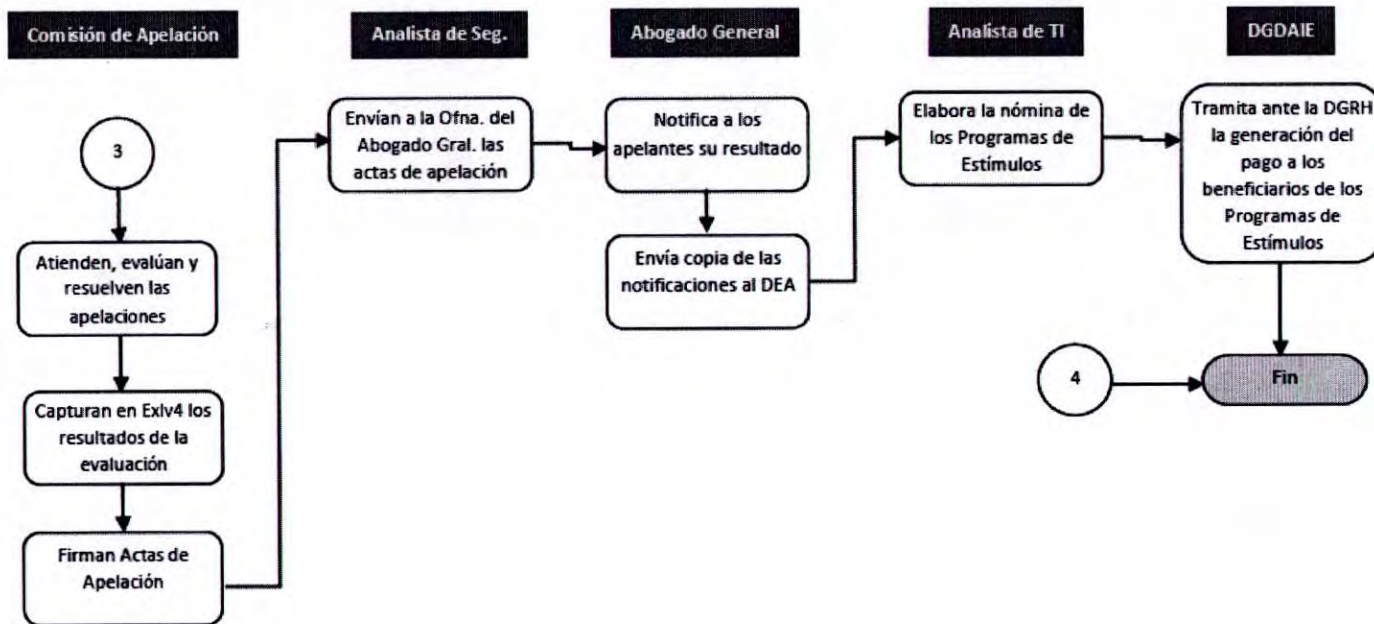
Comisión de Apelación

3

Atienden, evalúan y resuelven las apelaciones

Capturan en Exlv4 los resultados de la evaluación

Firman Actas de Apelación

Analista de Seg.

Envían a la Ofna. del Abogado Gral. las actas de apelación

Abogado General

Notifica a los apelantes su resultado

Envía copia de las notificaciones al DEA

Analista de TI

Elabora la nómina de los Programas de Estímulos

DGDAIE

Tramita ante la DGRH la generación del pago a los beneficiarios de los Programas de Estímulos

4

Fin